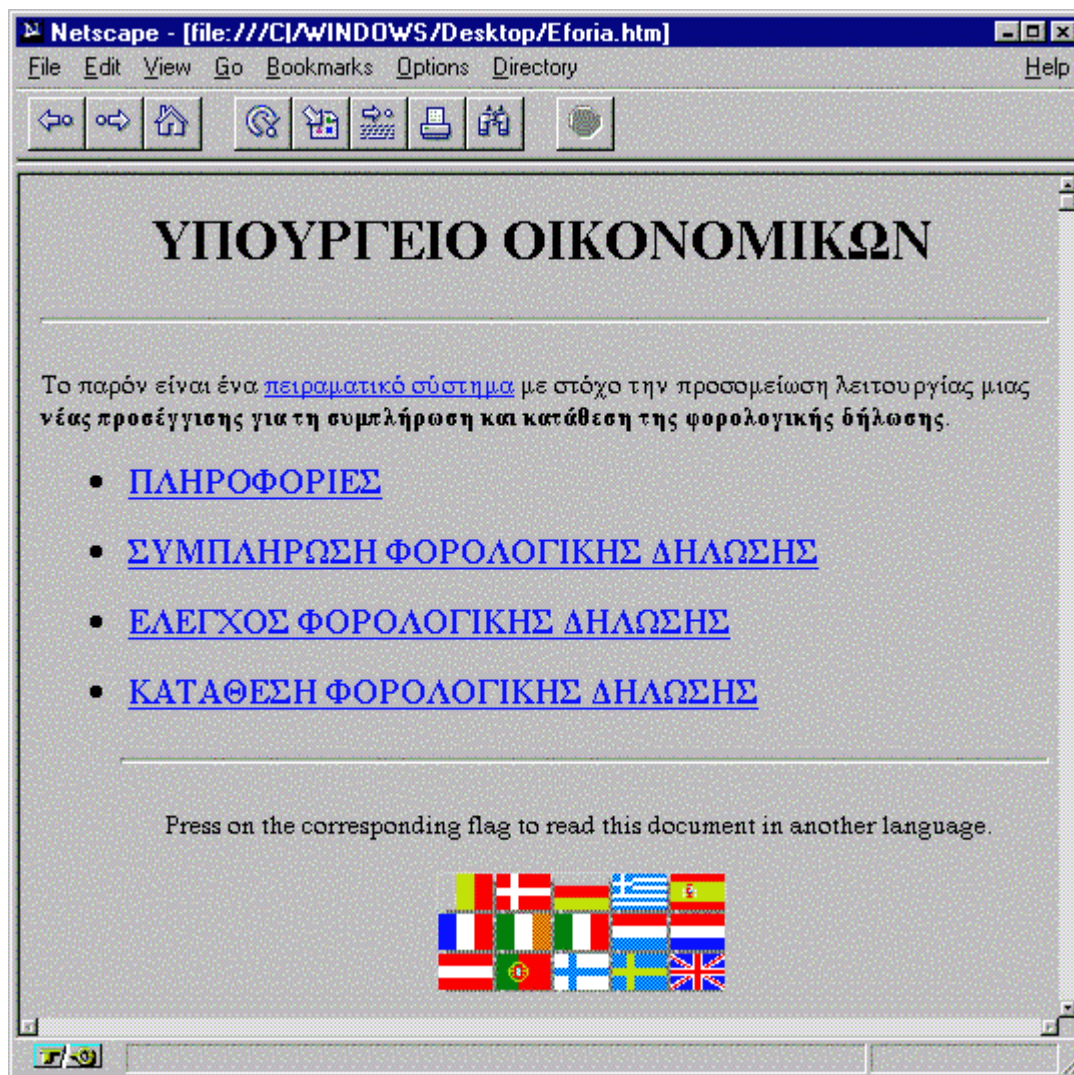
Netscape - [file:///C|/WINDOWS/Desktop/Eforia.htm]

File Edit View Go Bookmarks Options Directory Help

ΥΠΟΥΡΓΕΙΟ ΟΙΚΟΝΟΜΙΚΩΝ

Το παρόν είναι ένα πειραματικό σύστημα με στόχο την προσομείωση λειτουργίας μιας **νέας προσέγγισης για τη συμπλήρωση και κατάθεση της φορολογικής δήλωσης**.

- ΠΛΗΡΟΦΟΡΙΕΣ
- ΣΥΜΠΛΗΡΩΣΗ ΦΟΡΟΛΟΓΙΚΗΣ ΔΗΛΩΣΗΣ
- ΕΛΕΓΧΟΣ ΦΟΡΟΛΟΓΙΚΗΣ ΔΗΛΩΣΗΣ
- ΚΑΤΑΘΕΣΗ ΦΟΡΟΛΟΓΙΚΗΣ ΔΗΛΩΣΗΣ

Press on the corresponding flag to read this document in another language.